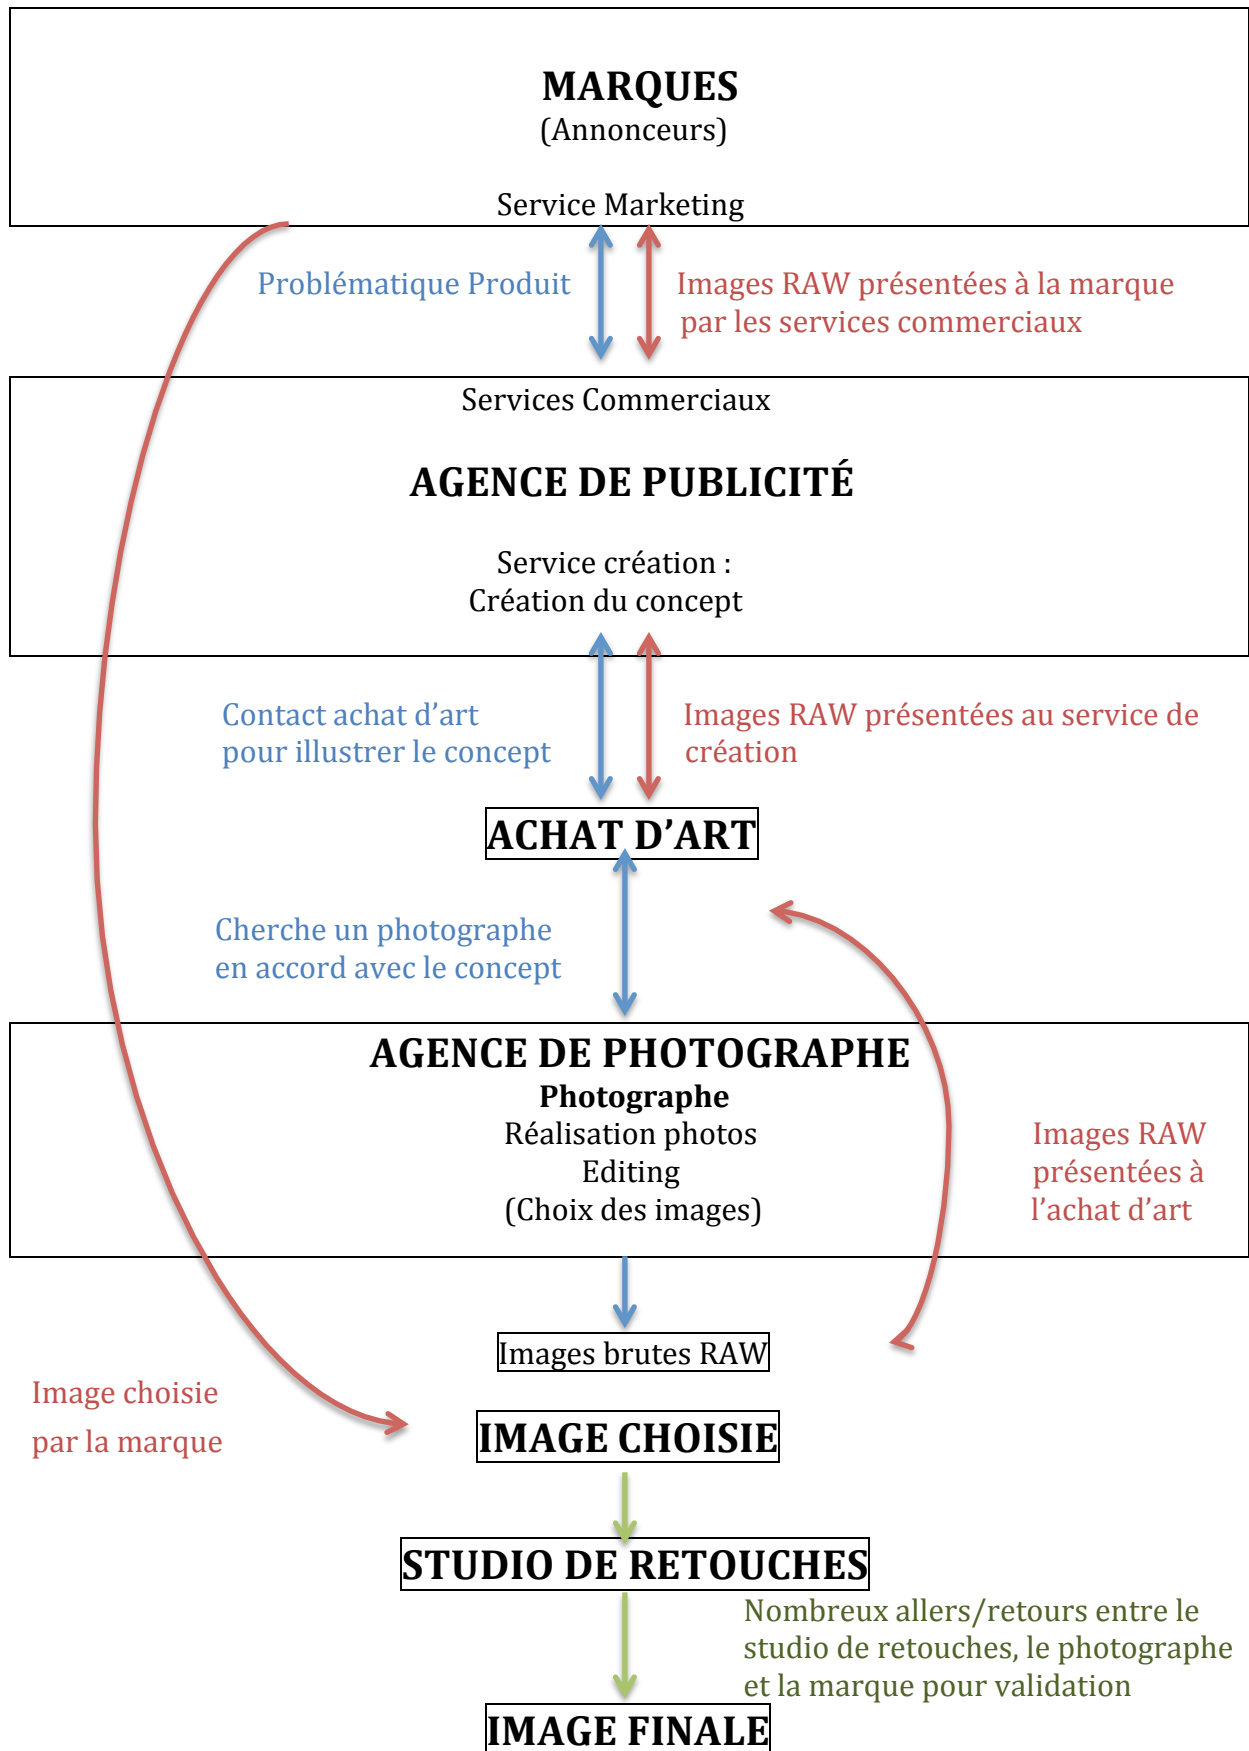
MARQUES
(Annonceurs)

Service Marketing

Problématique Produit

Images RAW présentées à la marque par les services commerciaux

Services Commerciaux

AGENCE DE PUBLICITÉ

Service création :
Création du concept

Contact achat d'art pour illustrer le concept

Images RAW présentées au service de création

ACHAT D'ART

Cherche un photographe en accord avec le concept

AGENCE DE PHOTOGRAPHE
Photographe
Réalisation photos
Editing
(Choix des images)

Images RAW présentées à l'achat d'art

Images brutes RAW

Image choisie par la marque

IMAGE CHOISIE

STUDIO DE RETOUCHES

Nombreux allers/retours entre le studio de retouches, le photographe et la marque pour validation

IMAGE FINALE